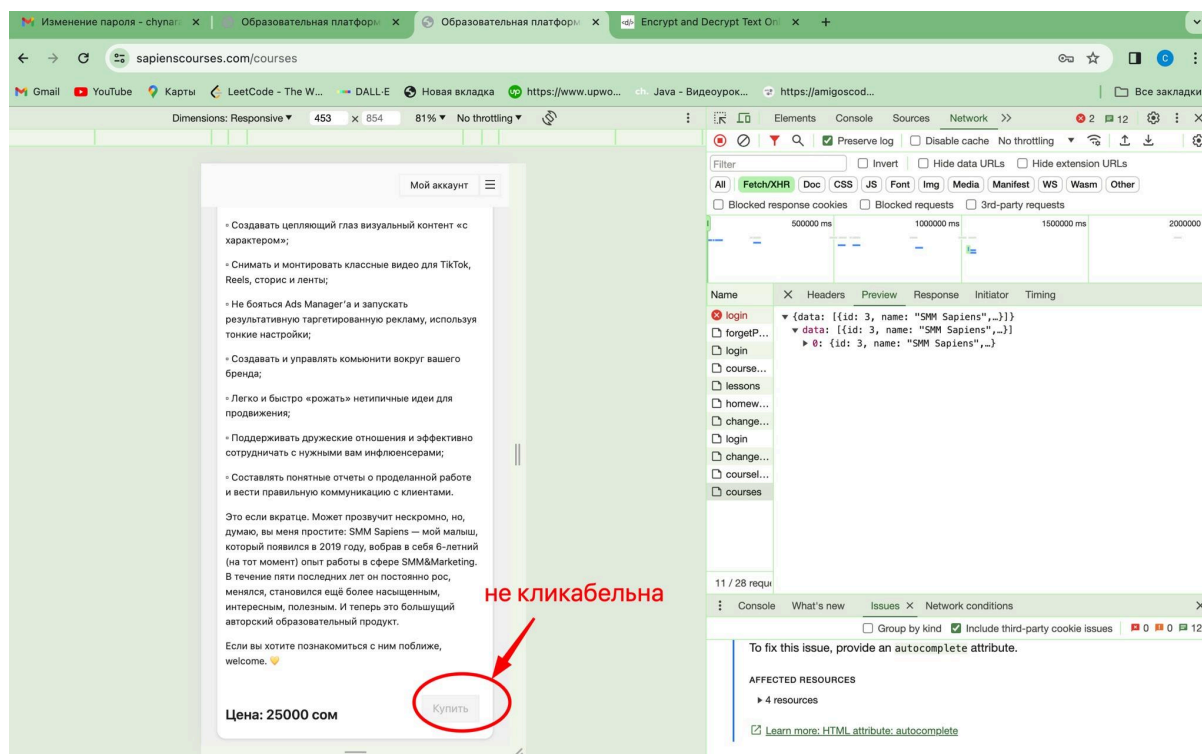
Изменение пароля - chynar × | Образовательная платформ × | Образовательная платформ × | Encrypt and Decrypt Text On × | +

sapienscourses.com/courses

Gmail | YouTube | Карты | LeetCode - The W... | DALL·E | Новая вкладка | https://www.upwo... | Java - Видеоурок... | https://amigoscod... | Все закладки

Dimensions: Responsive ▼ 453 × 854 81% ▼ No throttling ▼

Мой аккаунт

◦ Создавать цепляющий глаз визуальный контент «с характером»;

◦ Снимать и монтировать классные видео для TikTok, Reels, сторис и ленты;

◦ Не бояться Ads Manager'а и запускать результативную таргетированную рекламу, используя тонкие настройки;

◦ Создавать и управлять комьюнити вокруг вашего бренда;

◦ Легко и быстро «рожать» нетипичные идеи для продвижения;

◦ Поддерживать дружеские отношения и эффективно сотрудничать с нужными вам инфлюенсерами;

◦ Составлять понятные отчеты о проделанной работе и вести правильную коммуникацию с клиентами.

Это если вкратце. Может прозвучит нескромно, но, думаю, вы меня простите: SMM Sapiens — мой малыш, который появился в 2019 году, вобрав в себя 6-летний (на тот момент) опыт работы в сфере SMM&Marketing. В течение пяти последних лет он постоянно рос, менялся, становился ещё более насыщенным, интересным, полезным. И теперь это большущий авторский образовательный продукт.

Если вы хотите познакомиться с ним поближе, welcome.

Цена: 25000 сом

Купить

не кликабельна

Elements Console Sources Network >> 2 12

Preserve log | Disable cache | No throttling

Filter | Invert | Hide data URLs | Hide extension URLs

All | Fetch/XHR | Doc | CSS | JS | Font | Img | Media | Manifest | WS | Wasm | Other

Blocked response cookies | Blocked requests | 3rd-party requests

500000 ms 1000000 ms 1500000 ms 2000000

Name | Headers | Preview | Response | Initiator | Timing

login
forgetP...
login
course...
lessons
homew...
change...
login
change...
coursel...
courses

▼{data: [{id: 3, name: "SMM Sapiens",…}]}
▼data: [{id: 3, name: "SMM Sapiens",…}]
▶0: {id: 3, name: "SMM Sapiens",…}

11 / 28 requ

Console | What's new | Issues × | Network conditions

Group by kind | Include third-party cookie issues | 0 0 12

To fix this issue, provide an autocomplete attribute.

AFFECTED RESOURCES

▶ 4 resources

Learn more: HTML attribute: autocomplete